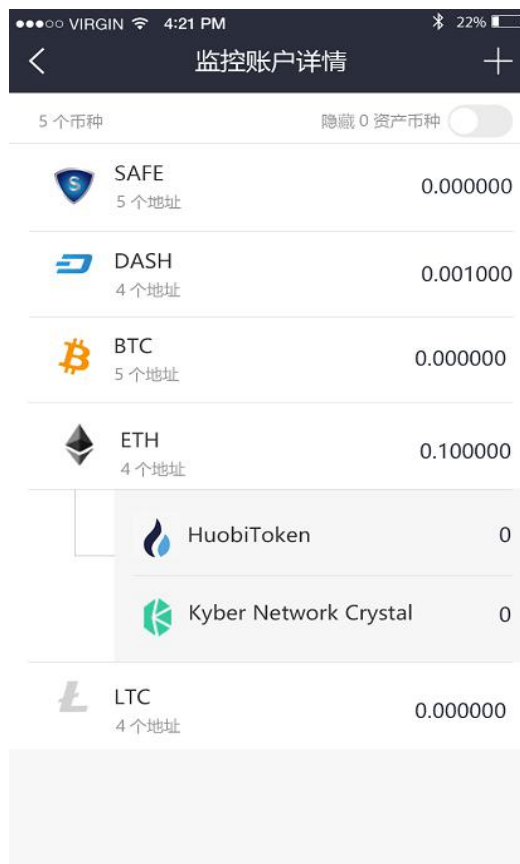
●●●○○ VIRGIN 4:21 PM 22%

<

监控账户详情

+

5 个币种

隐藏 0 资产币种

SAFE
5 个地址
0.000000

DASH
4 个地址
0.001000

BTC
5 个地址
0.000000

ETH
4 个地址
0.100000

HuobiToken
0

Kyber Network Crystal
0

LTC
4 个地址
0.000000